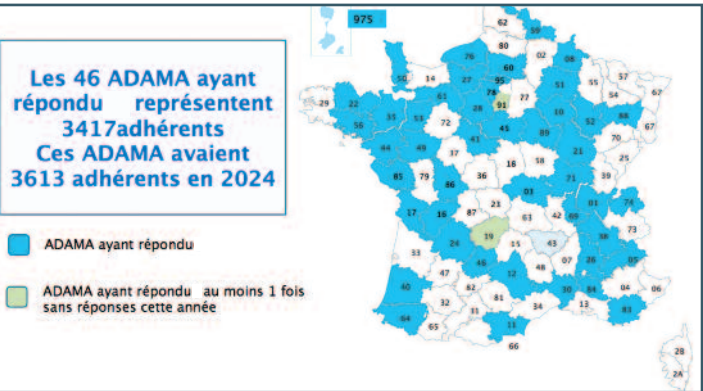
Les 46 ADAMA ayant répondu représentent 3417adhérents
Ces ADAMA avaient 3613 adhérents en 2024

ADAMA ayant répondu

ADAMA ayant répondu au moins 1 fois sans réponses cette année

975
62
59
80
76
60
02
08
50
14
27
95
78
93
77
51
55
57
54
67
29
22
35
53
61
28
91
10
52
88
56
72
45
89
70
68
44
49
37
41
18
58
21
25
85
79
86
36
03
71
39
17
16
87
23
63
42
69
01
74
73
19
15
43
38
24
46
12
48
07
26
05
33
47
82
81
30
84
04
06
40
32
31
34
13
83
65
64
09
11
66
2B
2A